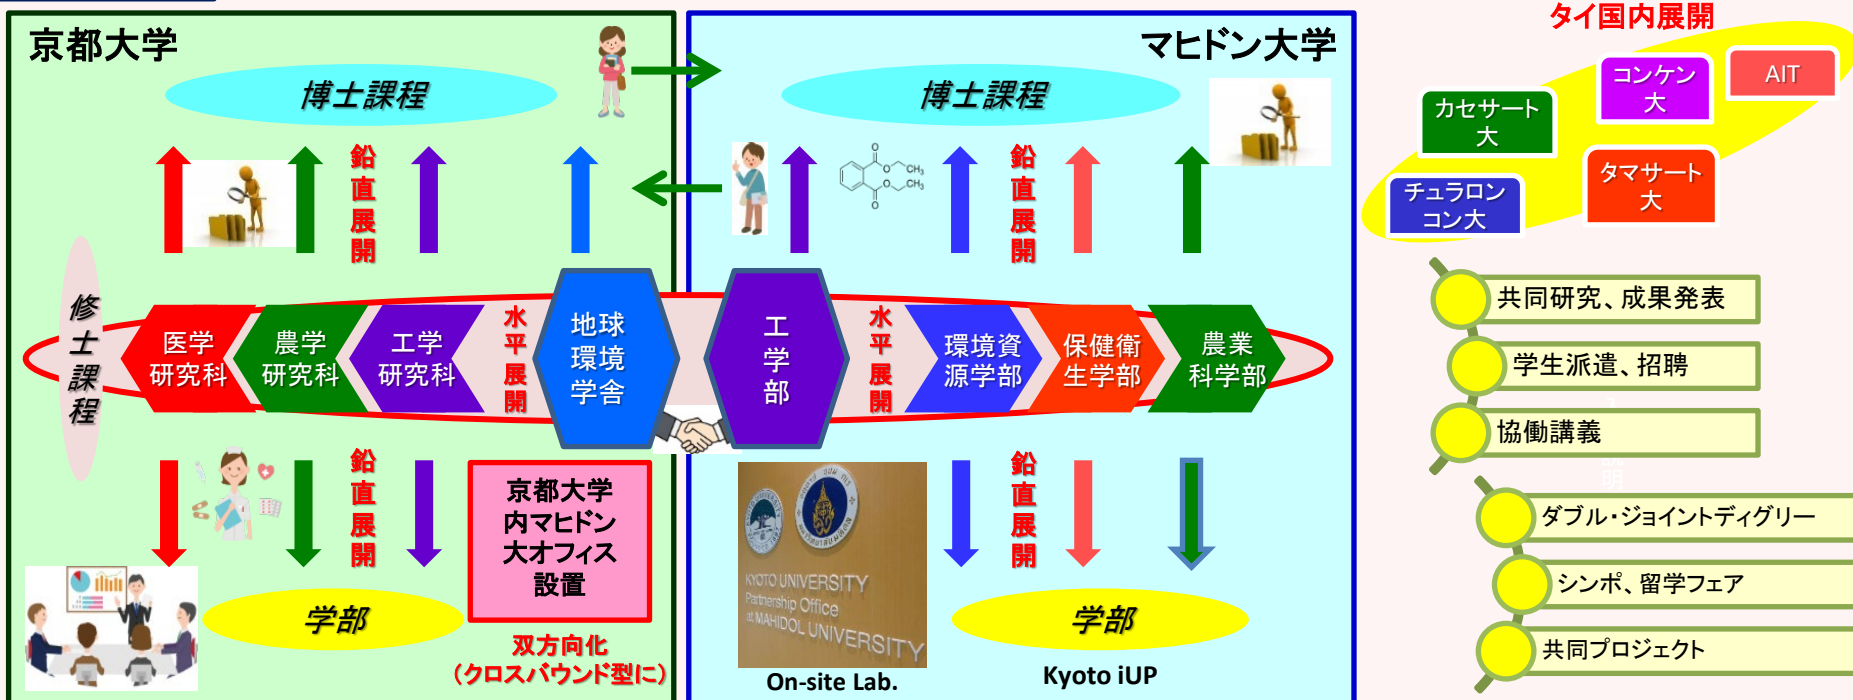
京都大学

博士課程

鉛直展開

修士課程

医学研究科

農学研究科

工学研究科

水平展開

地球環境学舎

鉛直展開

京都大学内マヒドン大オフィス設置

双方向化
（クロスバウンド型に）

学部

マヒドン大学

博士課程

鉛直展開

工学部

水平展開

環境資源学部

保健衛生学部

農業科学部

鉛直展開

KYOTO UNIVERSITY
Partnership Office
at MAHIDOL UNIVERSITY

On-site Lab.

学部

Kyoto iUP

タイ国内展開

コンケン大

AIT

カセサート大

タマサート大

チュラロンコン大

共同研究、成果発表

学生派遣、招聘

協働講義

ダブル・ジョイントディグリー

シンポ、留学フェア

共同プロジェクト